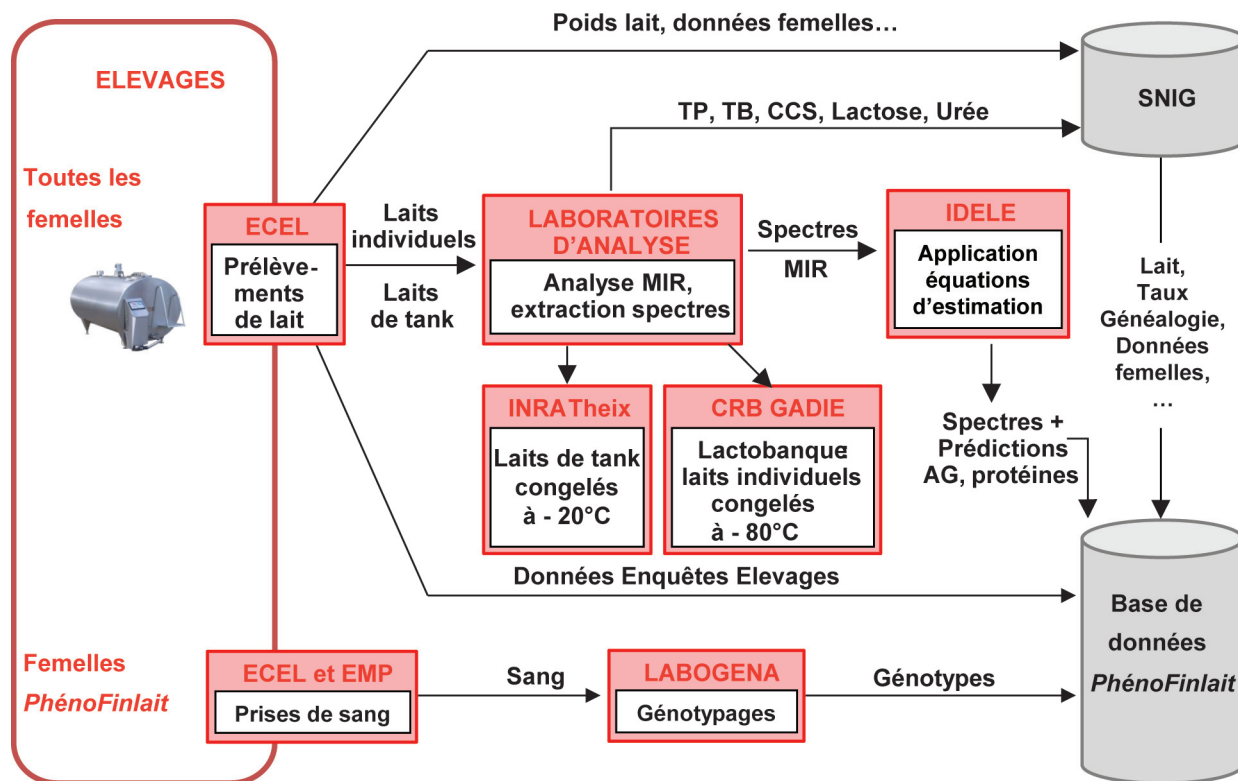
ELEVAGES

Toutes les femelles

ECEL

Prélèvements de lait

Laits individuels

Laits de tank

Poids lait, données femelles…

TP, TB, CCS, Lactose, Urée

SNIG

LABORATOIRES D'ANALYSE

Analyse MIR, extraction spectres

Spectres MIR

IDELE

Application équations d'estimation

Lait, Taux Généalogie, Données femelles, …

INRATheix

Laits de tank congelés à - 20°C

CRB GADIE

Lactobanque laits individuels congelés à - 80°C

Spectres + Prédictions AG, protéines

Données Enquêtes Elevages

Base de données PhénoFinlait

Femelles PhénoFinlait

ECEL et EMP

Prises de sang

Sang

LABOGENA

Génotypages

Génotypes